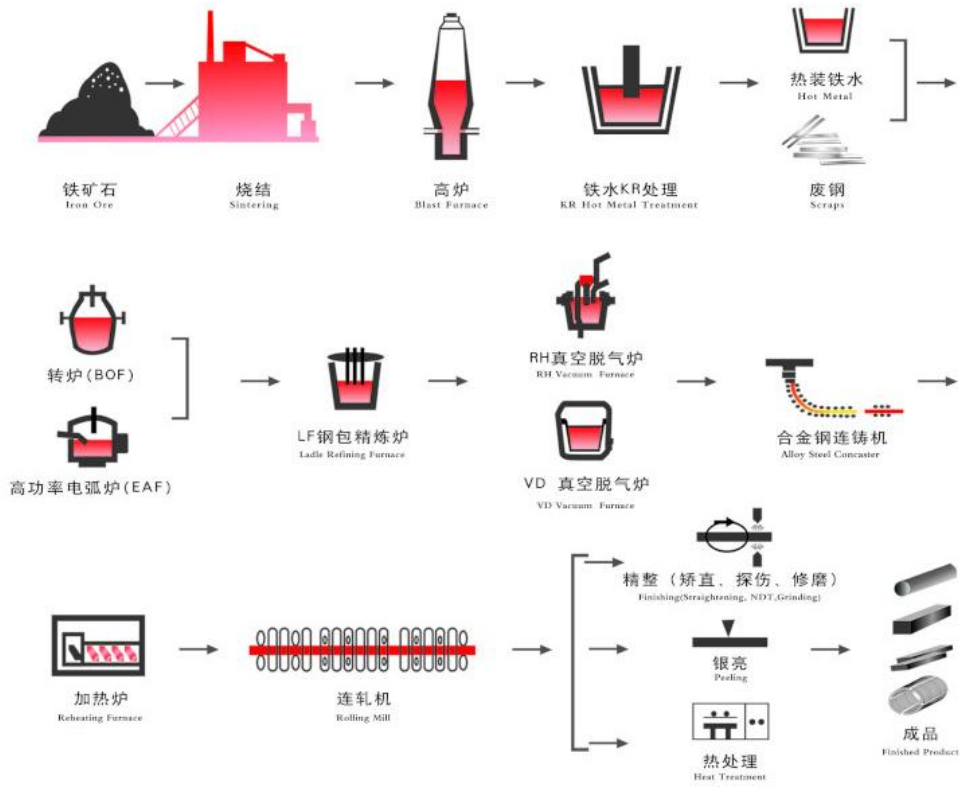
铁矿石
Iron Ore

烧结
Sintering

高炉
Blast Furnace

铁水KR处理
KR Hot Metal Treatment

热装铁水
Hot Metal

废钢
Scraps

转炉(BOF)

高功率电弧炉(EAF)

LF钢包精炼炉
Ladle Refining Furnace

RH真空脱气炉
RH Vacuum Furnace

VD 真空脱气炉
VD Vacuum Furnace

合金钢连铸机
Alloy Steel Concaster

加热炉
Reheating Furnace

连轧机
Rolling Mill

精整(矫直、探伤、修磨)
Finishing(Straightening, NDT,Grinding)

银亮
Peeling

热处理
Heat Treatment

成品
Finished Product